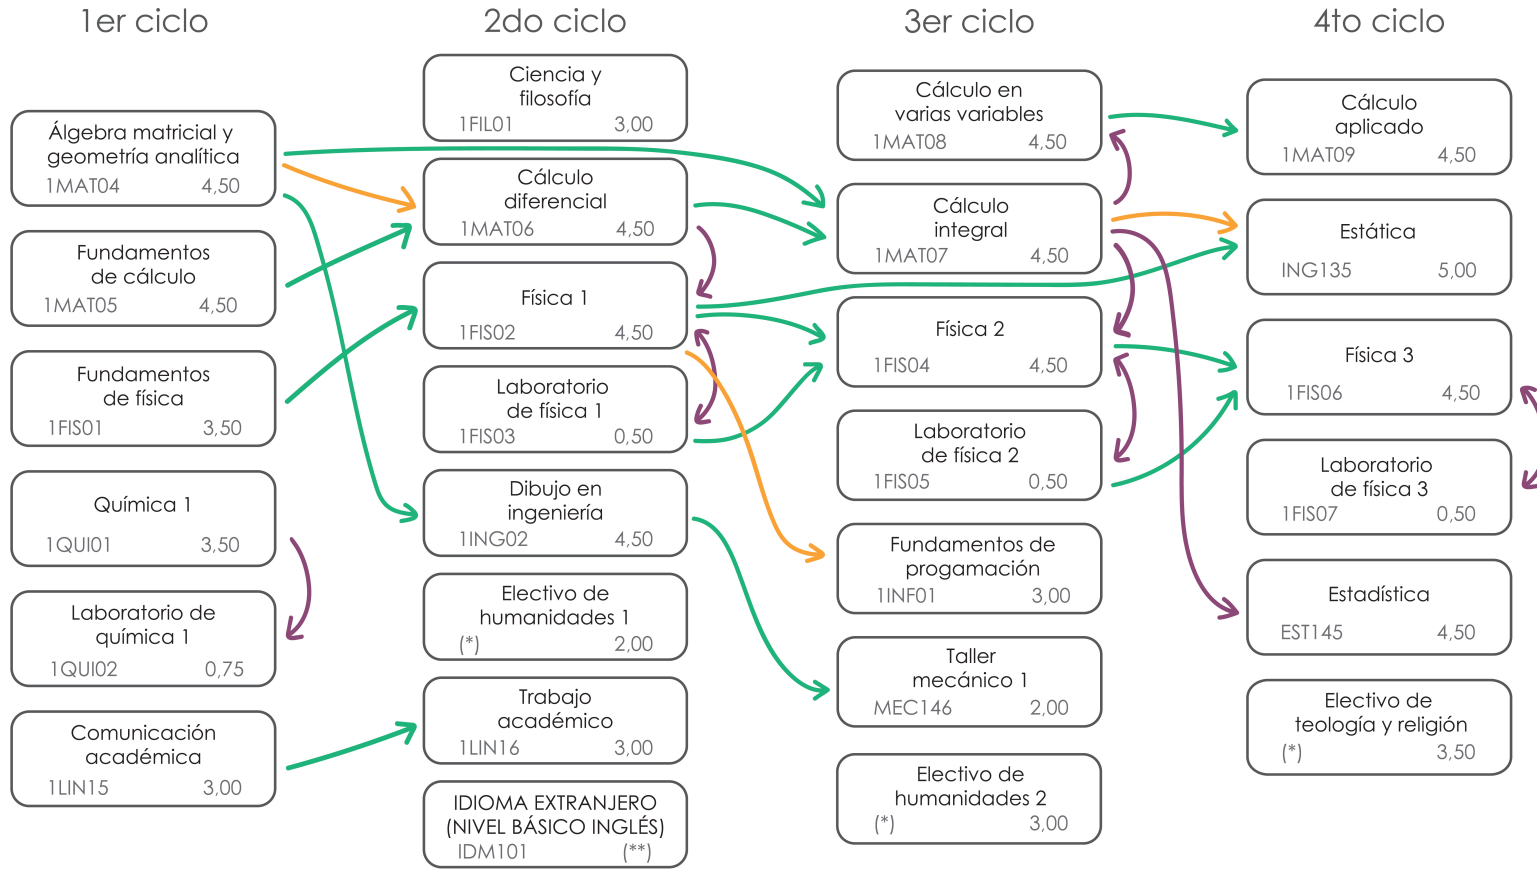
1er ciclo

Álgebra matricial y geometría analítica
1MAT04 4,50

Fundamentos de cálculo
1MAT05 4,50

Fundamentos de física
1FIS01 3,50

Química 1
1QUI01 3,50

Laboratorio de química 1
1QUI02 0,75

Comunicación académica
1LIN15 3,00

2do ciclo

Ciencia y filosofía
1FIL01 3,00

Cálculo diferencial
1MAT06 4,50

Física 1
1FIS02 4,50

Laboratorio de física 1
1FIS03 0,50

Dibujo en ingeniería
1ING02 4,50

Electivo de humanidades 1
(*) 2,00

Trabajo académico
1LIN16 3,00

IDIOMA EXTRANJERO (NIVEL BÁSICO INGLÉS)
IDM101 (**)

3er ciclo

Cálculo en varias variables
1MAT08 4,50

Cálculo integral
1MAT07 4,50

Física 2
1FIS04 4,50

Laboratorio de física 2
1FIS05 0,50

Fundamentos de progamación
1INF01 3,00

Taller mecánico 1
MEC146 2,00

Electivo de humanidades 2
(*) 3,00

4to ciclo

Cálculo aplicado
1MAT09 4,50

Estática
ING135 5,00

Física 3
1FIS06 4,50

Laboratorio de física 3
1FIS07 0,50

Estadística
EST145 4,50

Electivo de teología y religión
(*) 3,50